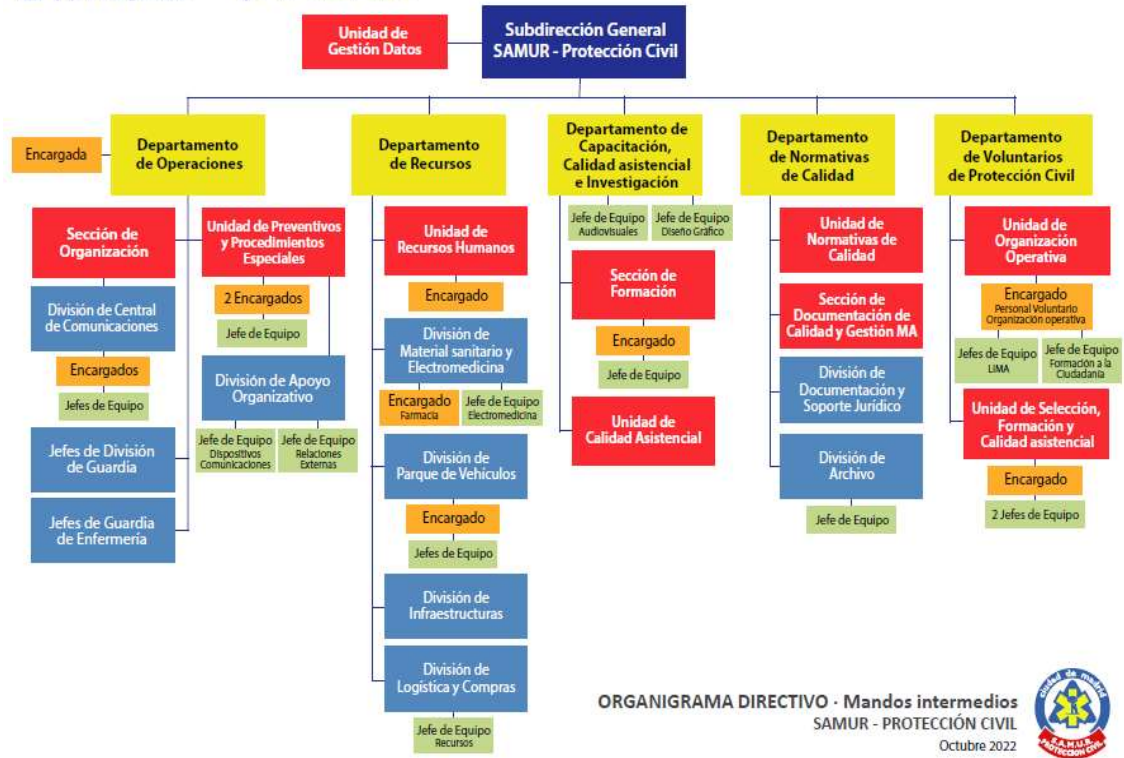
Unidad de Gestión Datos

Subdirección General SAMUR - Protección Civil

Encargada

Departamento de Operaciones

Sección de Organización

División de Central de Comunicaciones

Encargados

Jefes de Equipo

Jefes de División de Guardia

Jefes de Guardia de Enfermería

Unidad de Preventivos y Procedimientos Especiales

2 Encargados

Jefe de Equipo

División de Apoyo Organizativo

Jefe de Equipo Dispositivos Comunicaciones

Jefe de Equipo Relaciones Externas

Departamento de Recursos

Unidad de Recursos Humanos

Encargado

División de Material sanitario y Electromedicina

Encargado Farmacia

Jefe de Equipo Electromedicina

División de Parque de Vehículos

Encargado

Jefes de Equipo

División de Infraestructuras

División de Logística y Compras

Jefe de Equipo Recursos

Departamento de Capacitación, Calidad asistencial e Investigación

Jefe de Equipo Audiovisuales

Jefe de Equipo Diseño Gráfico

Sección de Formación

Encargado

Jefe de Equipo

Unidad de Calidad Asistencial

Departamento de Normativas de Calidad

Unidad de Normativas de Calidad

Sección de Documentación de Calidad y Gestión MA

División de Documentación y Soporte Jurídico

División de Archivo

Jefe de Equipo

Departamento de Voluntarios de Protección Civil

Unidad de Organización Operativa

Encargado Personal Voluntario Organización operativa

Jefe de Equipo LIMA

Jefe de Equipo Formación a la Ciudadanía

Unidad de Selección, Formación y Calidad asistencial

Encargado

2 Jefes de Equipo

ORGANIGRAMA DIRECTIVO · Mandos intermedios
SAMUR - PROTECCIÓN CIVIL
Octubre 2022

ciudad de madrid
S.A.M.U.R.
PROTECCIÓN CIVIL